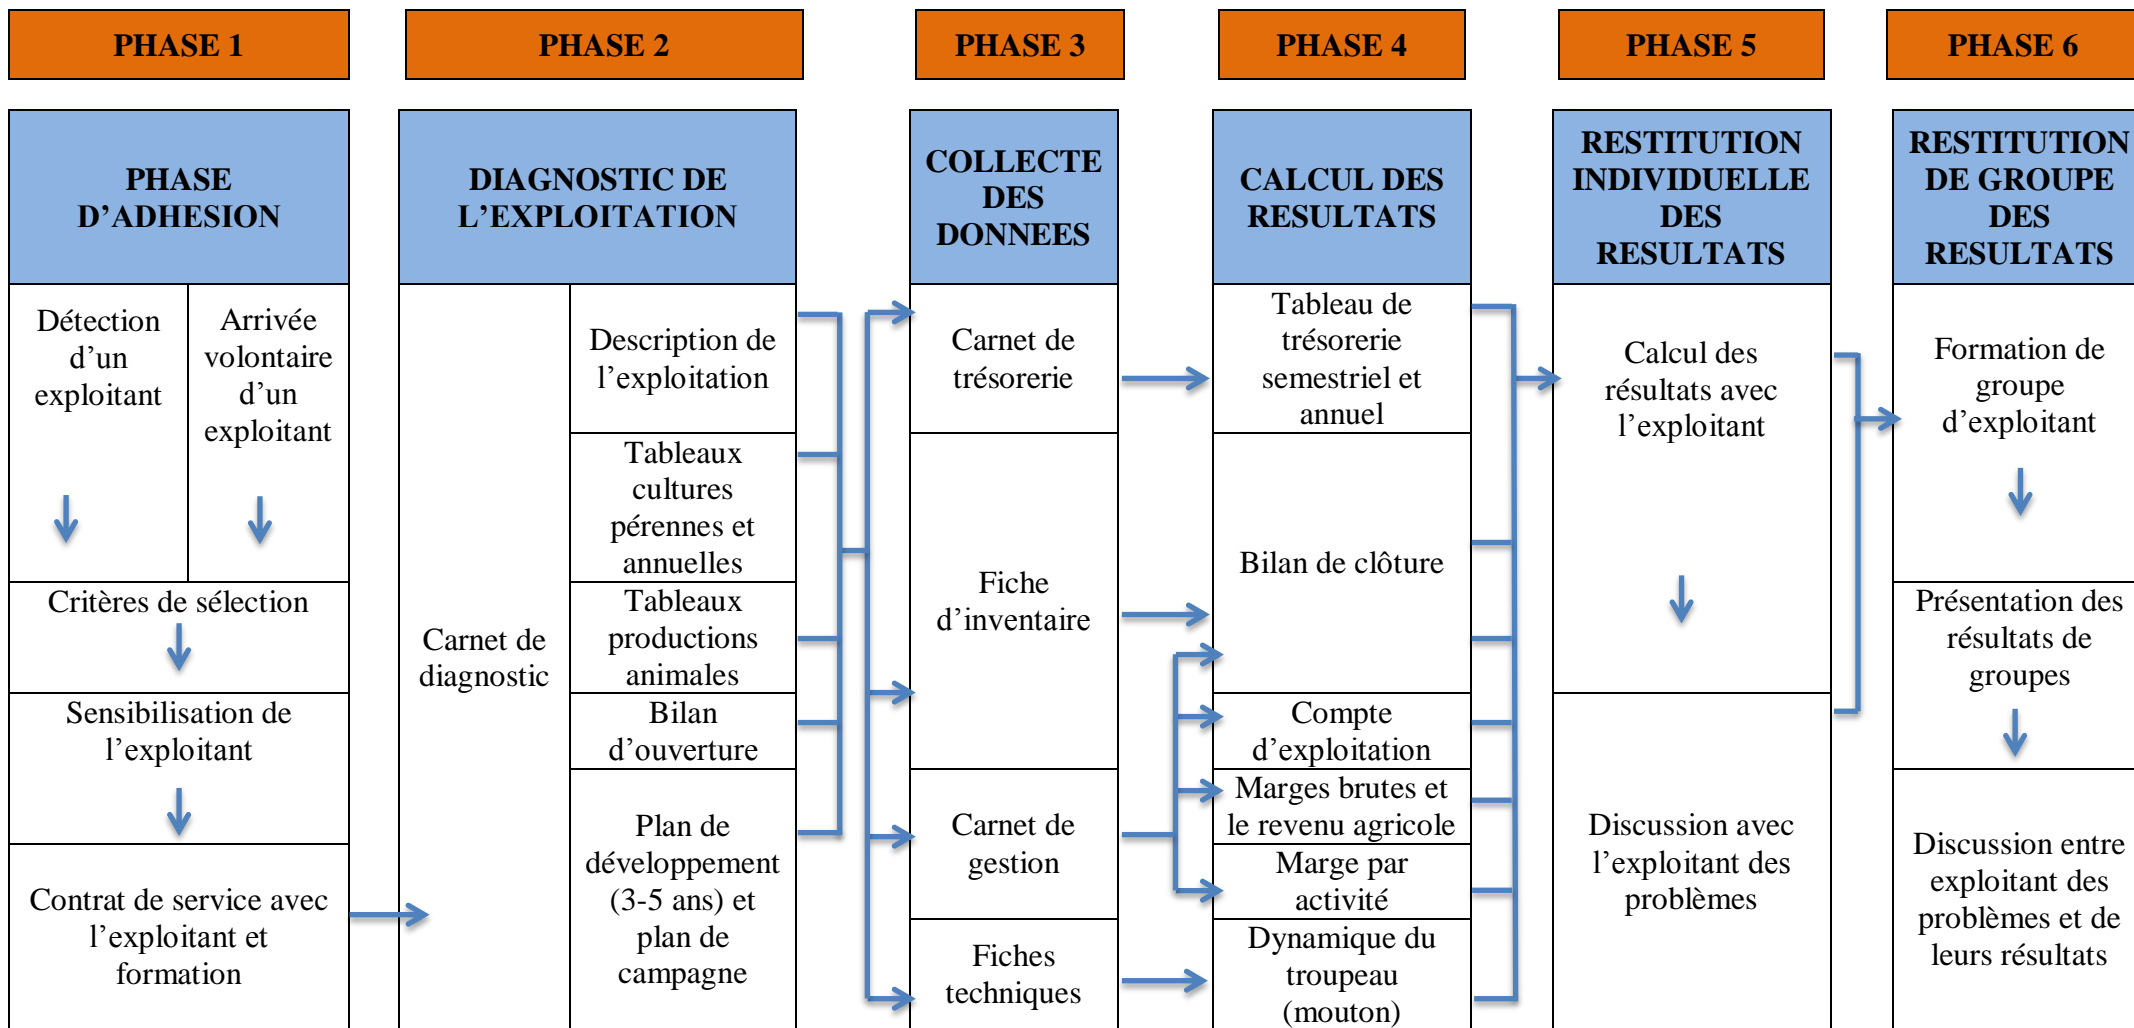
PHASE 1

PHASE D'ADHESION

Détection d'un exploitant

Arrivée volontaire d'un exploitant

Critères de sélection

Sensibilisation de l'exploitant

Contrat de service avec l'exploitant et formation

PHASE 2

DIAGNOSTIC DE L'EXPLOITATION

Carnet de diagnostic

Description de l'exploitation

Tableaux cultures pérennes et annuelles

Tableaux productions animales

Bilan d'ouverture

Plan de développement (3-5 ans) et plan de campagne

PHASE 3

COLLECTE DES DONNEES

Carnet de trésorerie

Fiche d'inventaire

Carnet de gestion

Fiches techniques

PHASE 4

CALCUL DES RESULTATS

Tableau de trésorerie semestriel et annuel

Bilan de clôture

Compte d'exploitation

Marges brutes et le revenu agricole

Marge par activité

Dynamique du troupeau (mouton)

PHASE 5

RESTITUTION INDIVIDUELLE DES RESULTATS

Calcul des résultats avec l'exploitant

Discussion avec l'exploitant des problèmes

PHASE 6

RESTITUTION DE GROUPE DES RESULTATS

Formation de groupe d'exploitant

Présentation des résultats de groupes

Discussion entre exploitant des problèmes et de leurs résultats